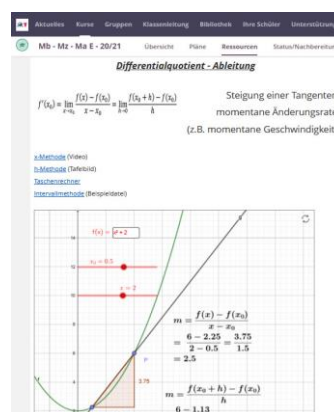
Aktuelles Kurse Gruppen Klassenleitung Bibliothek Ihre Schüler Unterstützun

Mb - Mz - Ma E - 20/21 Übersicht Pläne Ressourcen Status/Nachbereitu

Differentialquotient - Ableitung

$f'(x_0) = \lim_{x \to x_0} \frac{f(x) - f(x_0)}{x - x_0} = \lim_{h \to 0} \frac{f(x_0 + h) - f(x_0)}{h}$

Steigung einer Tangente
momentane Änderungsrate
(z.B. momentane Geschwindigkeit

x-Methode (Video)
h-Methode (Tafelbild)
Taschenrechner
Intervallmethode (Beispieldatei)

$f(x) = x^2 + 2$

$x_0 = 0.5$

$x = 2$

$m = \frac{f(x) - f(x_0)}{x - x_0}$
$= \frac{6 - 2.25}{2 - 0.5} = \frac{3.75}{1.5}$
$= 2.5$

3.75

$m = \frac{f(x_0 + h) - f(x_0)}{h}$
$6 - 1.13$